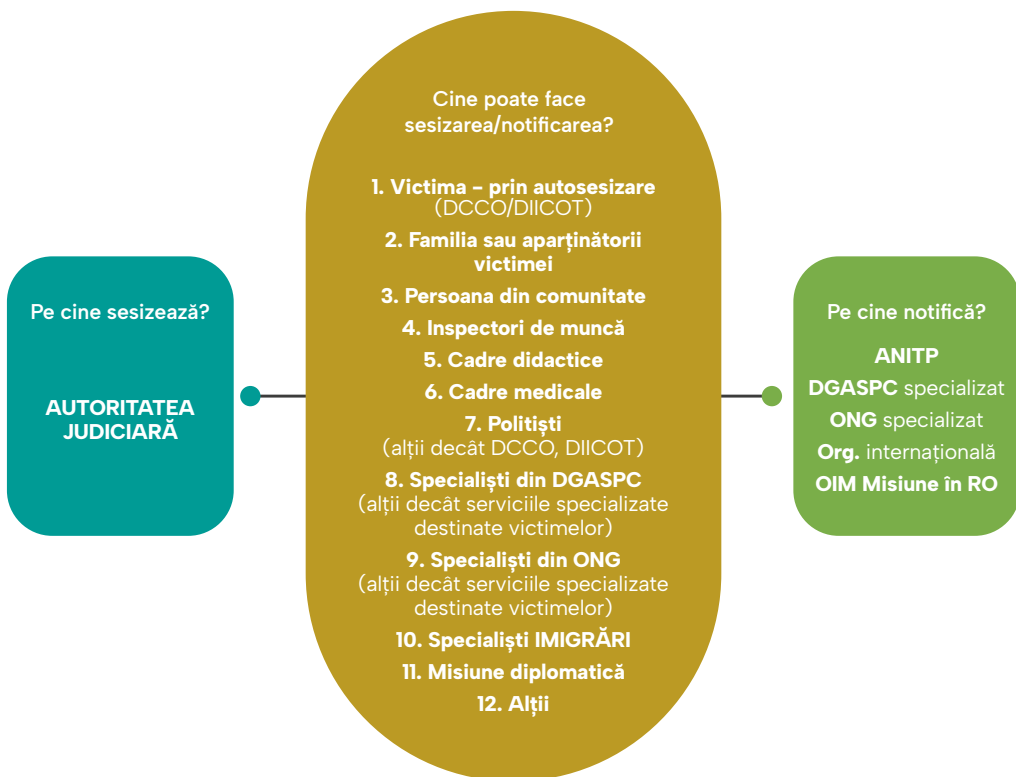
Pe cine sesizează?

AUTORITATEA JUDICIARĂ

Cine poate face sesizarea/notificarea?

1. Victima – prin autosesizare (DCCO/DIICOT)
2. Familia sau aparținătorii victimei
3. Persoana din comunitate
4. Inspectori de muncă
5. Cadre didactice
6. Cadre medicale
7. Polițiști (alții decât DCCO, DIICOT)
8. Specialiști din DGASPC (alții decât serviciile specializate destinate victimelor)
9. Specialiști din ONG (alții decât serviciile specializate destinate victimelor)
10. Specialiști IMIGRĂRI
11. Misiune diplomatică
12. Alții

Pe cine notifică?

ANITP
DGASPC specializat
ONG specializat
Org. internațională
OIM Misiune în RO